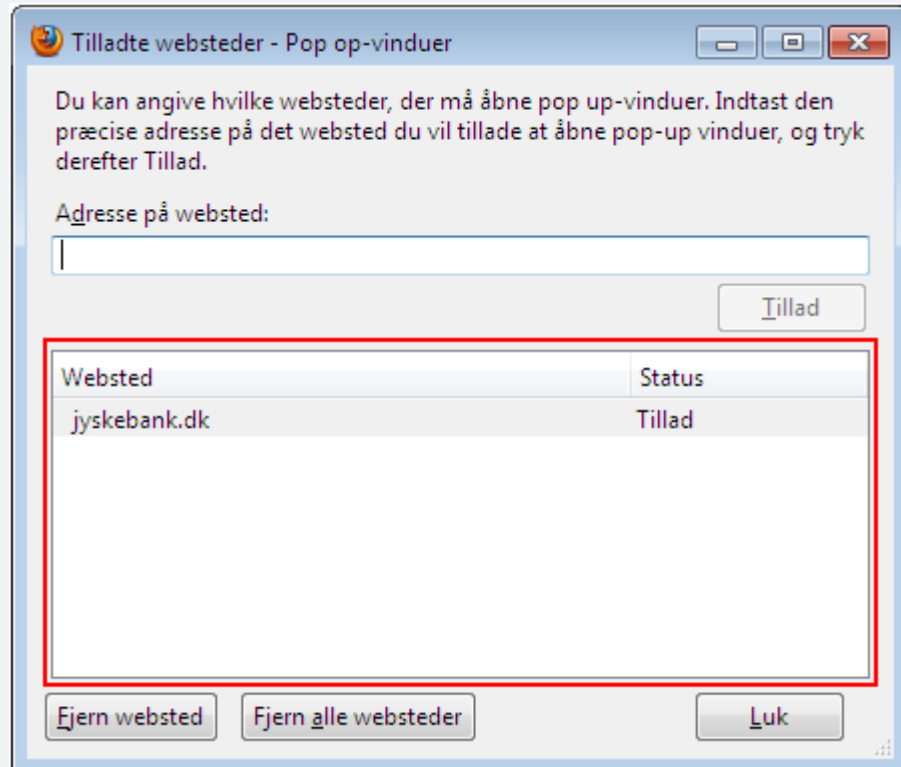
Tilladte websteder - Pop op-vinduer

Du kan angive hvilke websteder, der må åbne pop up-vinduer. Indtast den præcise adresse på det websted du vil tillade at åbne pop-up vinduer, og tryk derefter Tillad.

Adresse på websted:

Tillad

| Websted | Status |
|---|---|
| jyskebank.dk | Tillad |

Fjern websted
Fjern alle websteder
Luk